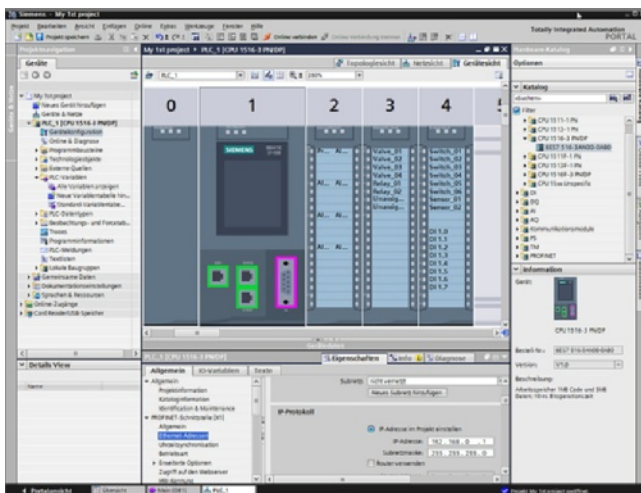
Siemens - My 1st project

Projekt Bearbeiten Ansicht Einfügen Online Extras Werkzeuge Fenster Hilfe

Projekt speichern

Totally Integrated Automation
PORTAL

Projektnavigation

Geräte

My 1st project
Neues Gerät hinzufügen
Geräte & Netze
PLC_1 [CPU 1516-3 PN/DP]
Gerätekonfiguration
Online & Diagnose
Programmbausteine
Technologieobjekte
Externe Quellen
PLC-Variablen
Alle Variablen anzeigen
Neue Variablentabelle hin...
Standard-Variablentabe...
PLC-Datentypen
Beobachtungs- und Forcetab...
Traces
Programminformationen
PLC-Meldungen
Textlisten
Lokale Baugruppen
Gemeinsame Daten
Dokumentationseinstellungen
Sprachen & Ressourcen
Online-Zugänge
Card Reader/USB-Speicher

Details View

Name

My 1st project ▸ PLC_1 [CPU 1516-3 PN/DP]

Topologiesicht Netzsicht Gerätesicht

PLC_1

0 1 2 3 4

SIEMENS

Valve_01
Valve_02
Valve_03
Valve_04
Relay_01
Relay_02
Unassig...
Unassig...

Switch_01
Switch_02
Switch_03
Switch_04
Switch_05
Switch_06
Sensor_01
Sensor_02

DI 1.0
DI 1.1
DI 1.2
DI 1.3
DI 1.4
DI 1.5
DI 1.6
DI 1.7

PLC_1 [CPU 1516-3 PN/DP]

Eigenschaften Info Diagnose

Allgemein IO-Variablen Texte

Allgemein
Projektinformation
Katalog-Information
Identification & Maintenance
PROFINET-Schnittstelle [X1]
Allgemein
Ethernet-Adressen
Uhrzeitsynchronisation
Betriebsart
Erweiterte Optionen
Zugriff auf den Webserver

Subnetz: Nicht vernetzt
Neues Subnetz hinzufügen

IP-Protokoll

IP-Adresse im Projekt einstellen
IP-Adresse: 192 . 168 . 0 . 1
Subnetzmaske: 255 . 255 . 255 . 0
Router verwenden

Hardware-Katalog

Optionen

Katalog
Filter
CPU 1511-1 PN
CPU 1513-1 PN
CPU 1516-3 PN/DP
6ES7 516-3AN00-0AB0
CPU 1518-4 PN/DP
CPU 1511F-1 PN
CPU 1513F-1 PN
CPU 1516F-3 PN/DP
CPU 15xx Unspezifiz
DI
DQ
AI
AQ
Kommunikationsmodule
PS
TM
PROFINET

Information

Gerät:

CPU 1516-3 PN/DP

Bestell-Nr.: 6ES7 516-3AN00-0AB0

Version: V1.0

Beschreibung:
Arbeitsspeicher 1MB Code und 5MB Daten; 10 ns Bitoperationszeit

Portalansicht Übersicht Main (OB1) PLC_1

Projekt My 1st project geöffnet.